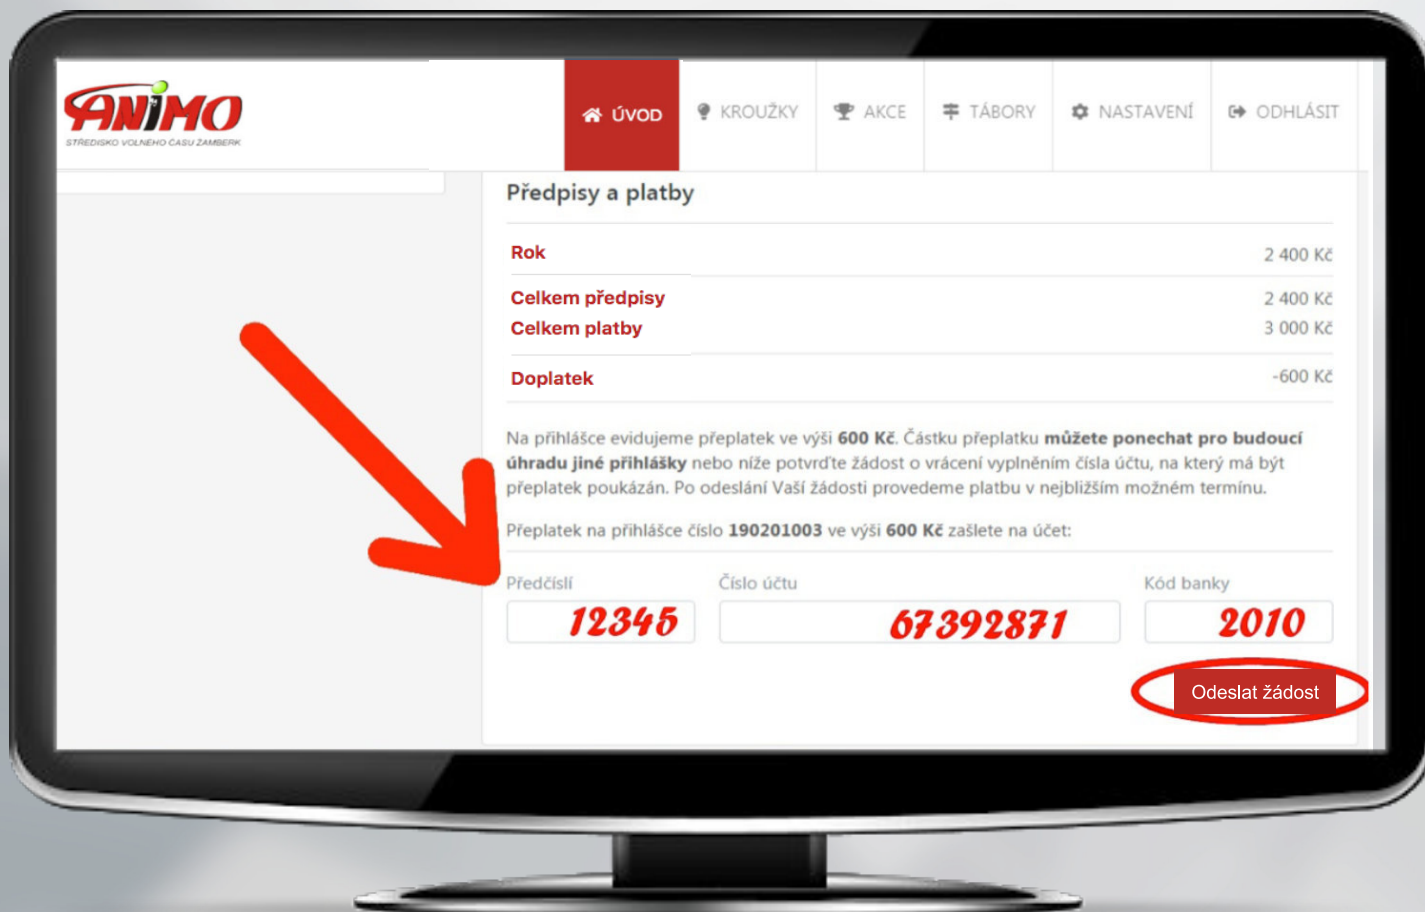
ANiMO
STŘEDISKO VOLNÉHO ČASU ŽAMBERK

ÚVOD
KROUŽKY
AKCE
TÁBORY
NASTAVENÍ
ODHLÁSIT

Předpisy a platby

| Rok | 2 400 Kč |
|---|---|
| Celkem předpisy | 2 400 Kč |
| Celkem platby | 3 000 Kč |
| Doplatek | -600 Kč |

Na přihlášce evidujeme přeplatek ve výši **600 Kč**. Částku přeplatku **můžete ponechat pro budoucí úhradu jiné přihlášky** nebo níže potvrďte žádost o vrácení vyplněním čísla účtu, na který má být přeplatek poukázán. Po odeslání Vaší žádosti provedeme platbu v nejbližším možném termínu.

Přeplatek na přihlášce číslo **190201003** ve výši **600 Kč** zašlete na účet:

Předčíslí
12345
Číslo účtu
67392871
Kód banky
2010

Odeslat žádost